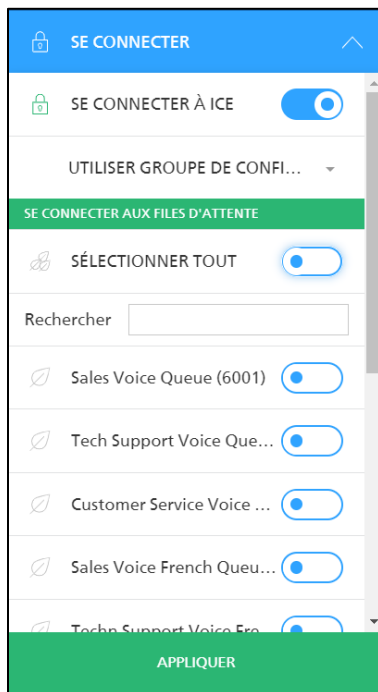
SE CONNECTER

SE CONNECTER À ICE

UTILISER GROUPE DE CONFI...

SE CONNECTER AUX FILES D'ATTENTE

SÉLECTIONNER TOUT

Rechercher

Sales Voice Queue (6001)

Tech Support Voice Que...

Customer Service Voice ...

Sales Voice French Queu...

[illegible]

APPLIQUER